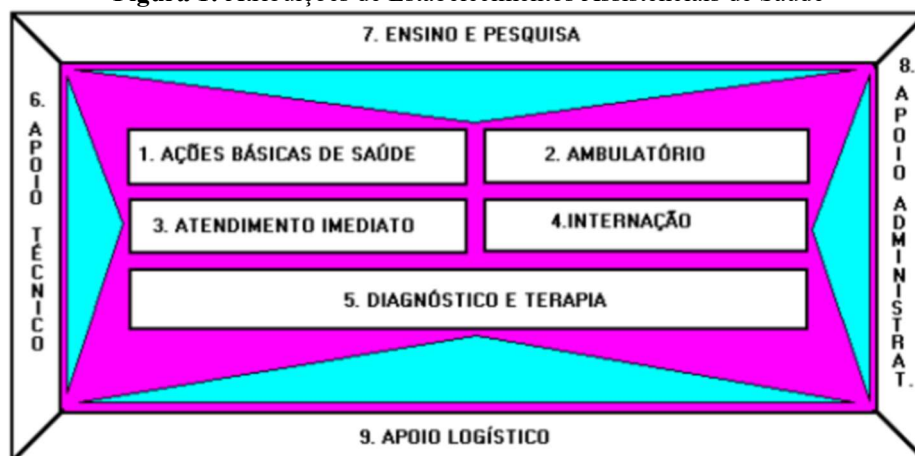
Figura 1: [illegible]

7. ENSINO E PESQUISA

6. APOIO TÉCNICO

8. APOIO ADMINISTRAT.

1. AÇÕES BÁSICAS DE SAÚDE

2. AMBULATÓRIO

3. ATENDIMENTO IMEDIATO

4.INTERNAÇÃO

5. DIAGNÓSTICO E TERAPIA

9. APOIO LOGÍSTICO